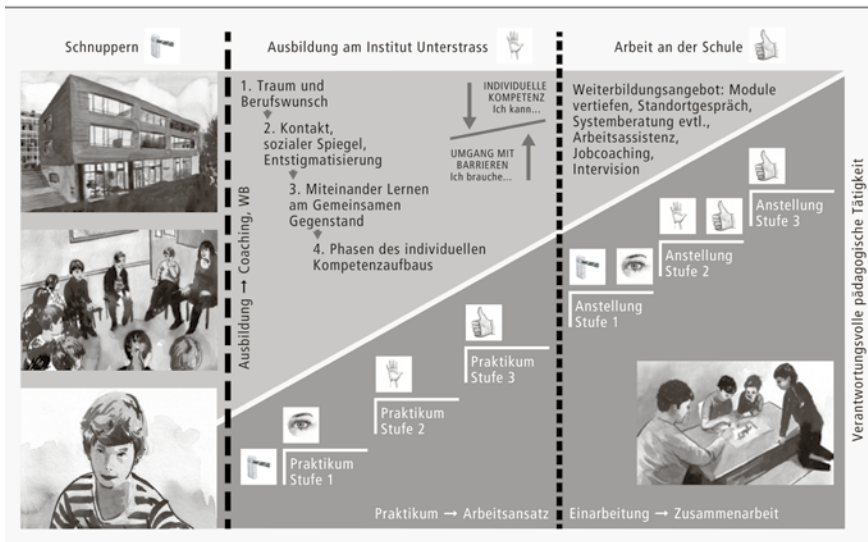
Schnuppern

Ausbildung am Institut Unterstrass

Arbeit an der Schule

1. Traum und Berufswunsch

2. Kontakt, sozialer Spiegel, Entstigmatisierung

3. Miteinander Lernen am Gemeinsamen Gegenstand

4. Phasen des individuellen Kompetenzaufbaus

INDIVIDUELLE KOMPETENZ
Ich kann...

UMGANG MIT BARRIEREN
Ich brauche...

Ausbildung → Coaching, WB

Weiterbildungsangebot: Module vertiefen, Standortgespräch, Systemberatung evtl., Arbeitsassistenz, Jobcoaching, Intervision

Anstellung Stufe 3

Anstellung Stufe 2

Anstellung Stufe 1

Verantwortungsvolle pädagogische Tätigkeit

Praktikum Stufe 3

Praktikum Stufe 2

Praktikum Stufe 1

Praktikum → Arbeitsansatz

Einarbeitung → Zusammenarbeit